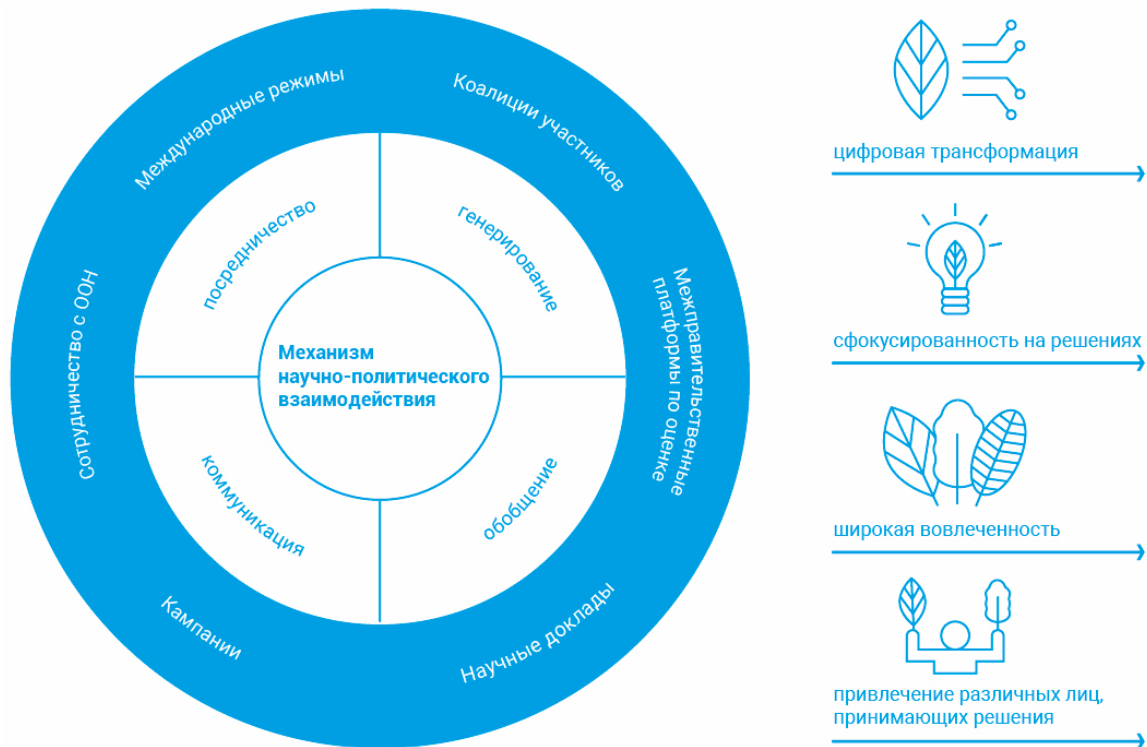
Механизм научно-политического взаимодействия

посредничество

генерирование

коммуникация

обобщение

Международные режимы

Коалиции участников

Межправительственные платформы по оценке

Научные доклады

Кампании

Сотрудничество с ООН

цифровая трансформация

сфокусированность на решениях

широкая вовлеченность

привлечение различных лиц, принимающих решения